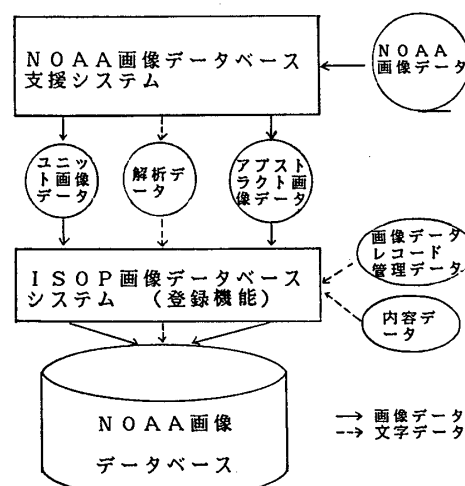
NOAA画像データベース支援システム

NOAA画像データ

ユニット画像データ

解析データ

アブストラクト画像データ

画像データレコード管理データ

ISOP画像データベースシステム (登録機能)

内容データ

NOAA画像データベース

→ 画像データ
--> 文字データ